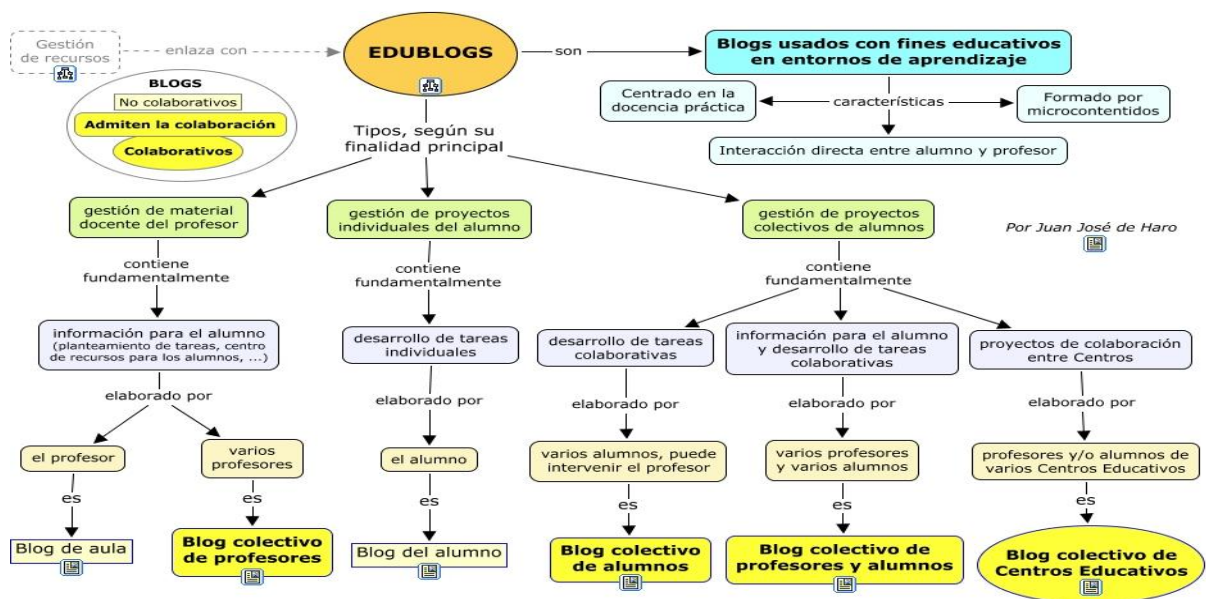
Gestión de recursos

enlaza con

EDUBLOGS

son

Blogs usados con fines educativos en entornos de aprendizaje

BLOGS
No colaborativos
Admiten la colaboración
Colaborativos

Centrado en la docencia práctica

características

Formado por microcontenidos

Interacción directa entre alumno y profesor

Tipos, según su finalidad principal

gestión de material docente del profesor

gestión de proyectos individuales del alumno

gestión de proyectos colectivos de alumnos

Por Juan José de Haro

contiene fundamentalmente

información para el alumno (planteamiento de tareas, centro de recursos para los alumnos, ...)

elaborado por

el profesor

es

Blog de aula

varios profesores

es

Blog colectivo de profesores

contiene fundamentalmente

desarrollo de tareas individuales

elaborado por

el alumno

es

Blog del alumno

contiene fundamentalmente

desarrollo de tareas colaborativas

elaborado por

varios alumnos, puede intervenir el profesor

es

Blog colectivo de alumnos

información para el alumno y desarrollo de tareas colaborativas

elaborado por

varios profesores y varios alumnos

es

Blog colectivo de profesores y alumnos

proyectos de colaboración entre Centros

elaborado por

profesores y/o alumnos de varios Centros Educativos

es

Blog colectivo de Centros Educativos